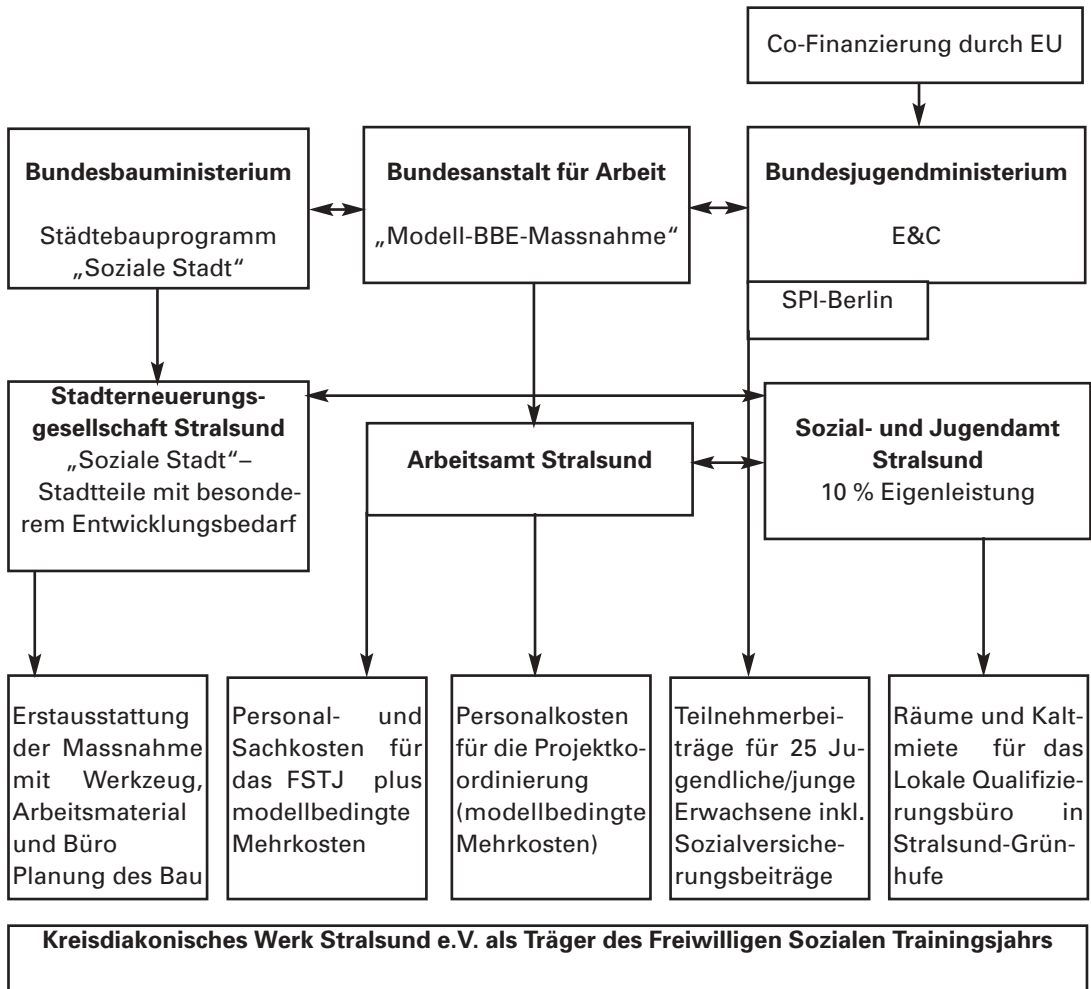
Co-Finanzierung durch EU

**Bundesbauministerium**

Städtebauprogramm „Soziale Stadt"

**Bundesanstalt für Arbeit**

„Modell-BBE-Massnahme"

**Bundesjugendministerium**

E&C

SPI-Berlin

**Stadterneuerungsgesellschaft Stralsund**
„Soziale Stadt"– Stadtteile mit besonderem Entwicklungsbedarf

**Arbeitsamt Stralsund**

**Sozial- und Jugendamt Stralsund**
10 % Eigenleistung

Erstausstattung der Massnahme mit Werkzeug, Arbeitsmaterial und Büro Planung des Bau

Personal- und Sachkosten für das FSTJ plus modellbedingte Mehrkosten

Personalkosten für die Projektkoordinierung (modellbedingte Mehrkosten)

Teilnehmerbeiträge für 25 Jugendliche/junge Erwachsene inkl. Sozialversicherungsbeiträge

Räume und Kaltmiete für das Lokale Qualifizierungsbüro in Stralsund-Grünhufe

**Kreisdiakonisches Werk Stralsund e.V. als Träger des Freiwilligen Sozialen Trainingsjahrs**